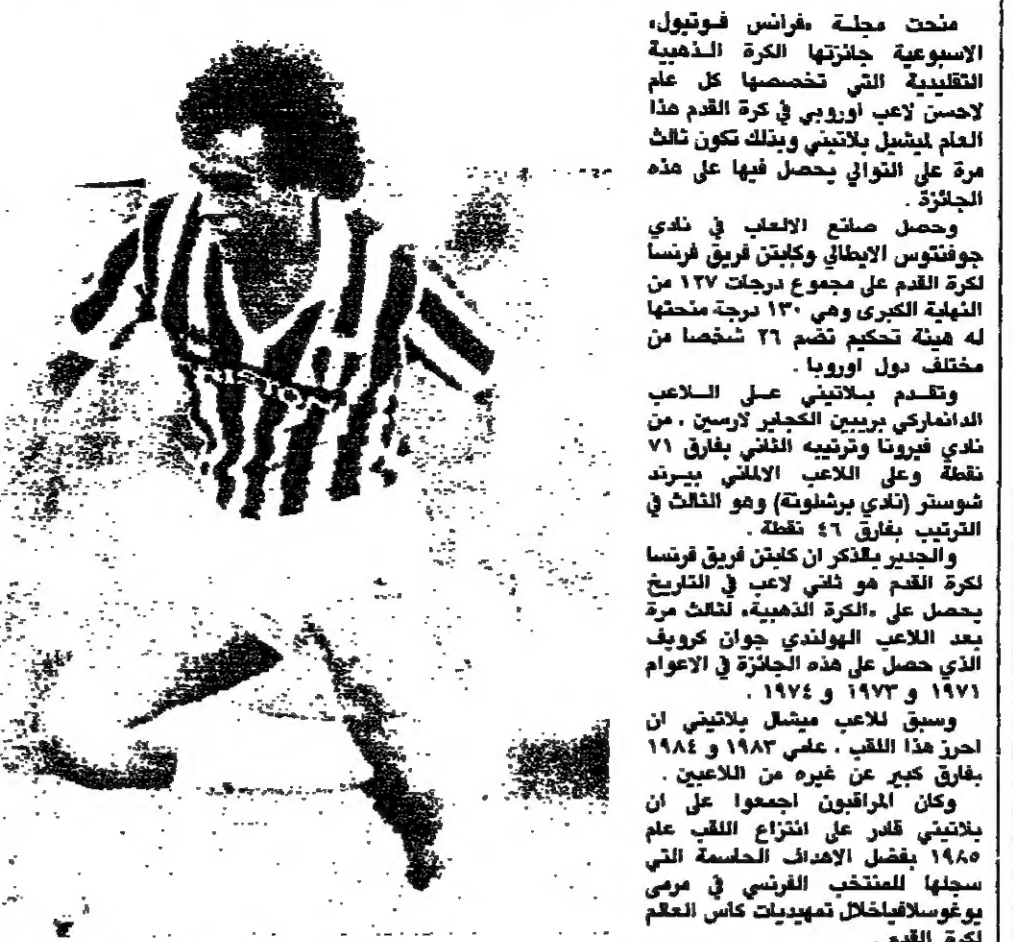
منحت مجلة «فرانس فوتبول» الاسبوعية جائزتها الكرة الذهبية التقليدية التي تخصصها كل عام لاحسن لاعب اوروبي في كرة القدم هذا العام لميشيل بلاتيني وبذلك تكون ثالث مرة على التوالي يحصل فيها على هذه الجائزة .

وحصل صانع الالعاب في نادي جوفنتوس الايطالي وكابتن فريق فرنسا لكرة القدم على مجموع درجات ١٢٧ من النهاية الكبرى وهي ١٣٠ درجة منحتها له هيئة تحكيم تضم ٢٦ شخصا من مختلف دول اوروبا .

وتقدم بلاتيني على اللاعب الدانماركي بريبين الكجاير لارسن . من نادي فيرونا وترتيبه الثاني بفارق ٧١ نقطة وعلى اللاعب الالماني بيرند شوستر (نادي برشلونة) وهو الثالث في الترتيب بفارق ٤٦ نقطة .

والجدير بالذكر ان كابتن فريق فرنسا لكرة القدم هو ثاني لاعب في التاريخ يحصل على «الكرة الذهبية» لثالث مرة بعد اللاعب الهولندي جوان كرويف الذي حصل على هذه الجائزة في الاعوام ١٩٧١ و ١٩٧٣ و ١٩٧٤ .

وسبق للاعب ميشال بلاتيني ان احرز هذا اللقب . عامي ١٩٨٣ و ١٩٨٤ بفارق كبير عن غيره من اللاعبين .

وكان المراقبون اجمعوا على ان بلاتيني قادر على انتزاع اللقب عام ١٩٨٥ بفضل الاهداف الحاسمة التي سجلها للمنتخب الفرنسي في مرمى يوغوسلافياخلال تمهيديات كاس العالم لكرة القدم .